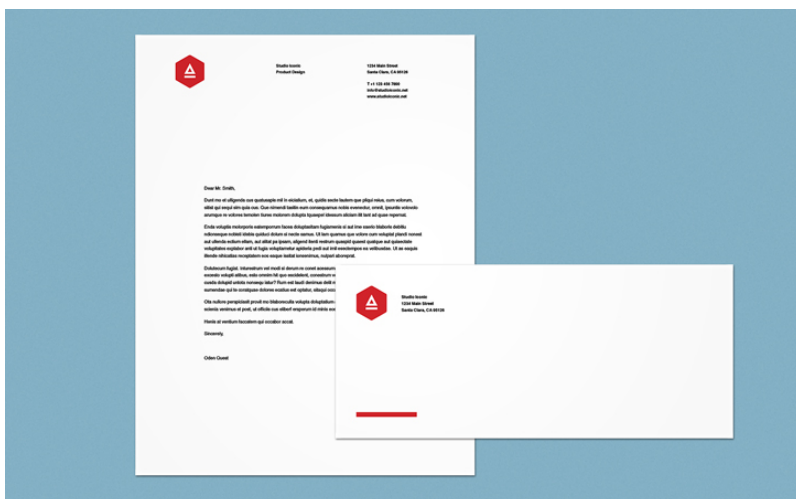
Studio Iconic
Product Design

1234 Main Street
Santa Clara, CA 95128

T +1 123 456 7890
info@studioiconic.net
www.studioiconic.net

Dear Mr. Smith,

Dunt mo et utligenda cus quaturaspie mil in siciatium, et, quidia exde lautem que plique neius, cum volorum, sitiat qui sequi sim quia cus. Que nimendi beatis eum consequamus nobis evendior, omnil, ipsunte volorulo arumqus re volores bmoden hiunn molorem dolupta ipsaqui idessum aliciam illi iant ad quae repernat.

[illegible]

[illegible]

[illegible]

Hanis et vendium faccatem qui occabor accat.

Sincerely,

Oden Quest

Studio Iconic
1234 Main Street
Santa Clara, CA 95128